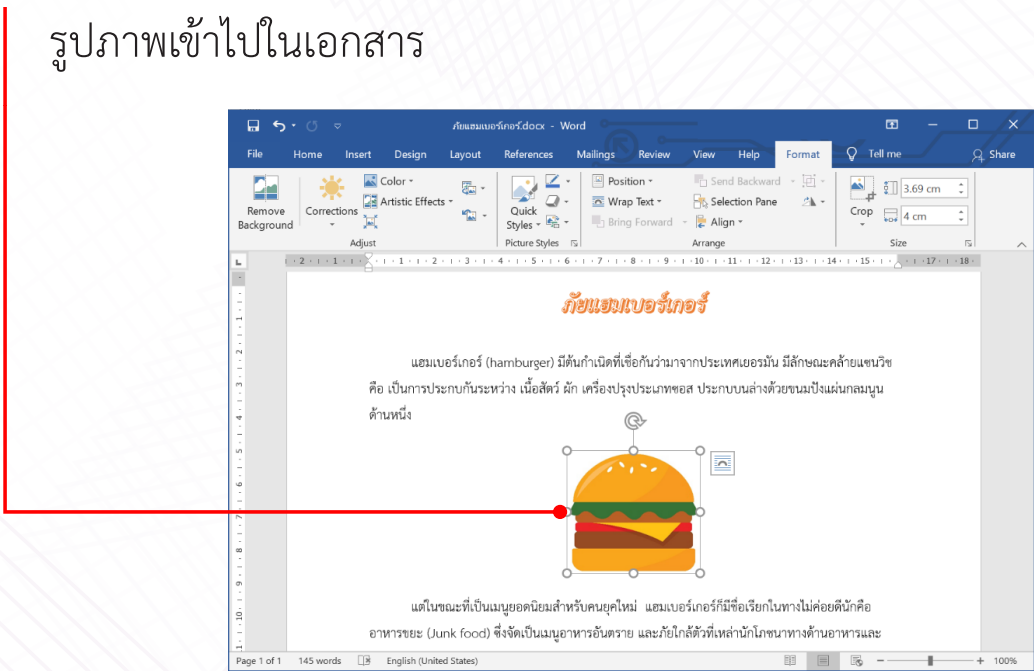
รูปภาพเข้าไปในเอกสาร

ภัยแฮมเบอร์เกอร์.docx - Word

File Home Insert Design Layout References Mailings Review View Help Format Tell me Share

Remove Background
Corrections
Color
Artistic Effects
Adjust
Quick Styles
Picture Styles
Position
Wrap Text
Bring Forward
Send Backward
Selection Pane
Align
Arrange
Crop
3.69 cm
4 cm
Size

ภัยแฮมเบอร์เกอร์

แฮมเบอร์เกอร์ (hamburger) มีต้นกำเนิดที่เชื่อกันว่ามาจากประเทศเยอรมัน มีลักษณะคล้ายแซนวิช คือ เป็นการประกบกันระหว่าง เนื้อสัตว์ ผัก เครื่องปรุงประเภทซอส ประกบบนล่างด้วยขนมปังแผ่นกลมนูนด้านหนึ่ง

แต่ในขณะที่เป็นเมนูยอดนิยมสำหรับคนยุคใหม่ แฮมเบอร์เกอร์ก็มีชื่อเรียกในทางไม่ค่อยดีนักคือ อาหารขยะ (Junk food) ซึ่งจัดเป็นเมนูอาหารอันตราย และภัยใกล้ตัวที่เหล่านักโภชนาทางด้านอาหารและ

Page 1 of 1 145 words English (United States) 100%